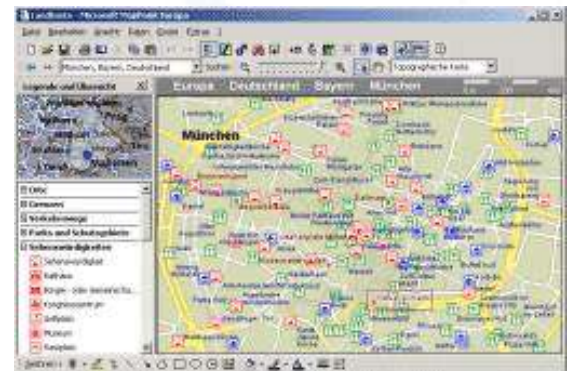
Landkarte - Microsoft MapPoint Europa

Datei Bearbeiten Ansicht Einfügen Extras Karte ?

München, Bayern, Deutschland

Suchen:

Topographische Karte

Legende und Übersicht

Europa Deutschland Bayern München

München

Orte

Grenzen

Verkehrswege

Parks und Schutzgebiete

Sehenswürdigkeiten

Sehenswürdigkeit

Rathaus

Kirche - oder Gemeinde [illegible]

Kongresszentrum

Denkmal

Museum

Tempel

Zeichnen